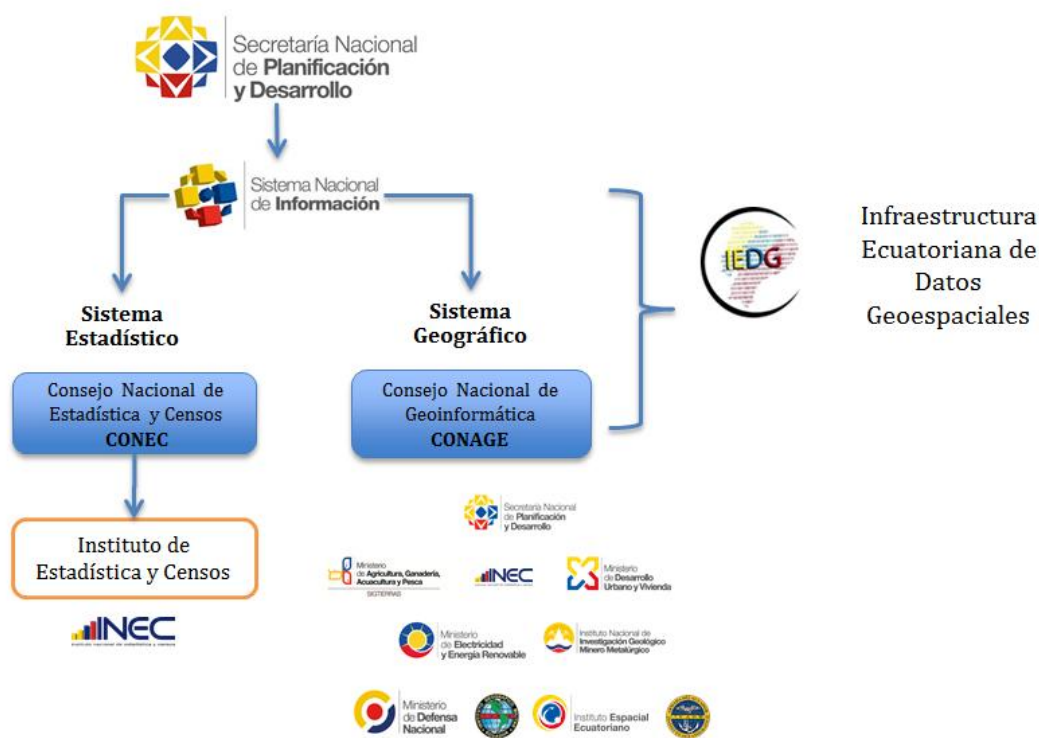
Secretaría Nacional de Planificación y Desarrollo

Sistema Nacional de Información

Sistema Estadístico

Sistema Geográfico

IEDG

Infraestructura Ecuatoriana de Datos Geoespaciales

Consejo Nacional de Estadística y Censos CONEC

Consejo Nacional de Geoinformática CONAGE

Instituto de Estadística y Censos

INEC

Secretaría Nacional de Planificación y Desarrollo

Ministerio de Agricultura, Ganadería, Acuacultura y Pesca SIGTIERRAS

INEC

Ministerio de Desarrollo Urbano y Vivienda

Ministerio de Electricidad y Energía Renovable

Instituto Nacional de Investigación Geológico Minero Metalúrgico

Ministerio de Defensa Nacional

Instituto Espacial Ecuatoriano